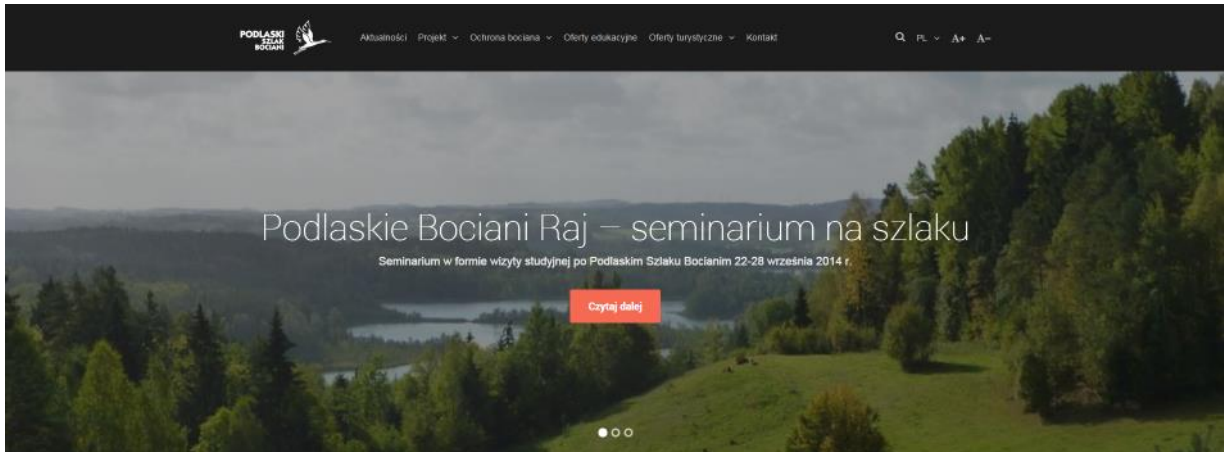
PODLASKI SZLAK BOCIANI

Aktualności Projekt Ochrona bociana Oferty edukacyjne Oferty turystyczne Kontakt

PL A+ A-

Podlaskie Bociani Raj – seminarium na szlaku

Seminarium w formie wizyty studyjnej po Podlaskim Szlaku Bocianim 22-28 września 2014 r.

Czytaj dalej